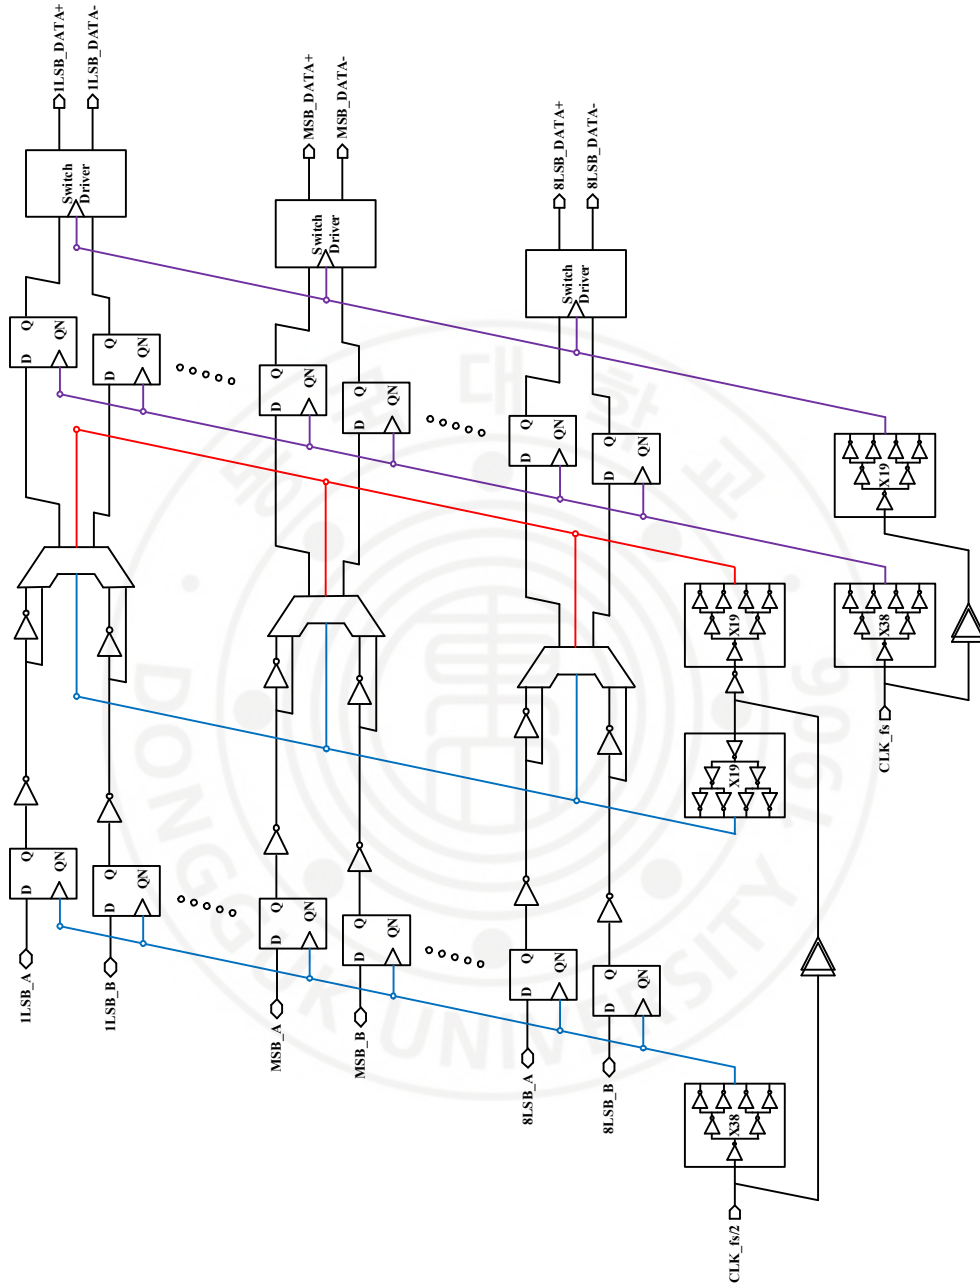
1LSB_DATA+
1LSB_DATA-
MSB_DATA+
MSB_DATA-
8LSB_DATA+
8LSB_DATA-
Switch Driver
Switch Driver
Switch Driver
D Q QN
D Q QN
D Q QN
D Q QN
D Q QN
D Q QN
X19
X19
X38
X19
CLK_fs
D Q QN
D Q QN
D Q QN
D Q QN
D Q QN
D Q QN
1LSB_A
1LSB_B
MSB_A
MSB_B
8LSB_A
8LSB_B
X38
CLK_fs/2